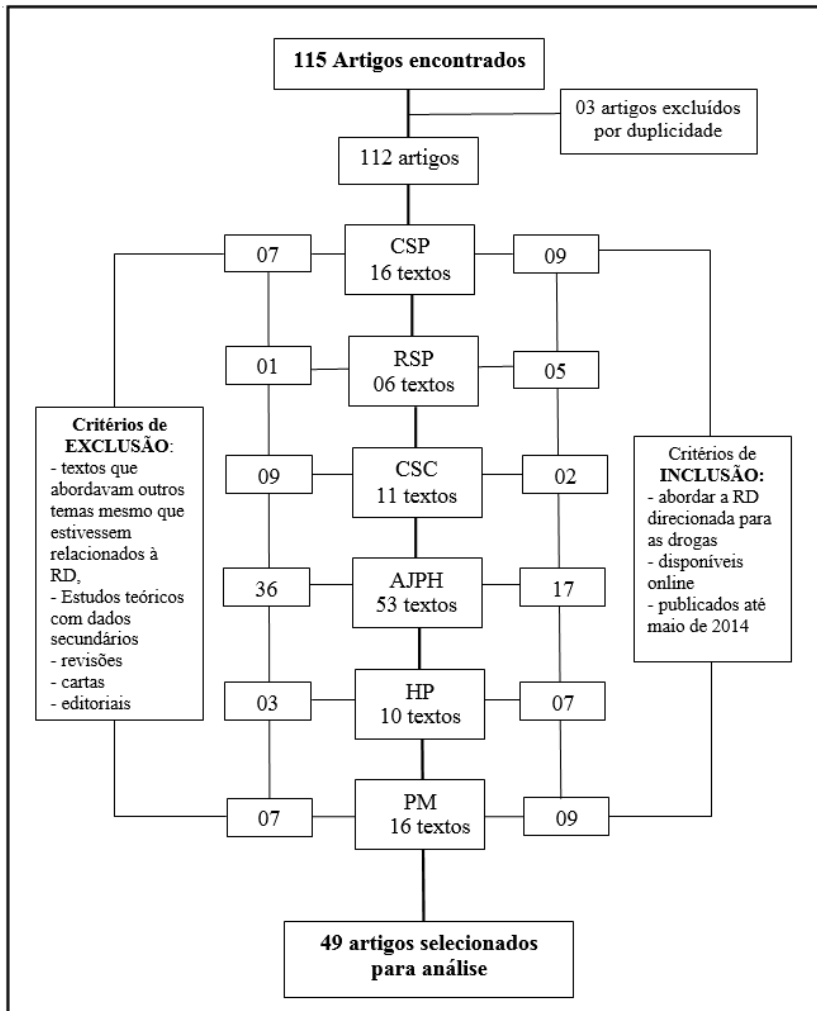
115 Artigos encontrados

03 artigos excluídos por duplicidade

112 artigos

07

CSP
16 textos

09

01

RSP
06 textos

05

Critérios de EXCLUSÃO:
- textos que abordavam outros temas mesmo que estivessem relacionados à RD,
- Estudos teóricos com dados secundários
- revisões
- cartas
- editoriais

09

CSC
11 textos

02

Critérios de INCLUSÃO:
- abordar a RD direcionada para as drogas
- disponíveis online
- publicados até maio de 2014

36

AJPH
53 textos

17

03

HP
10 textos

07

07

PM
16 textos

09

49 artigos selecionados para análise